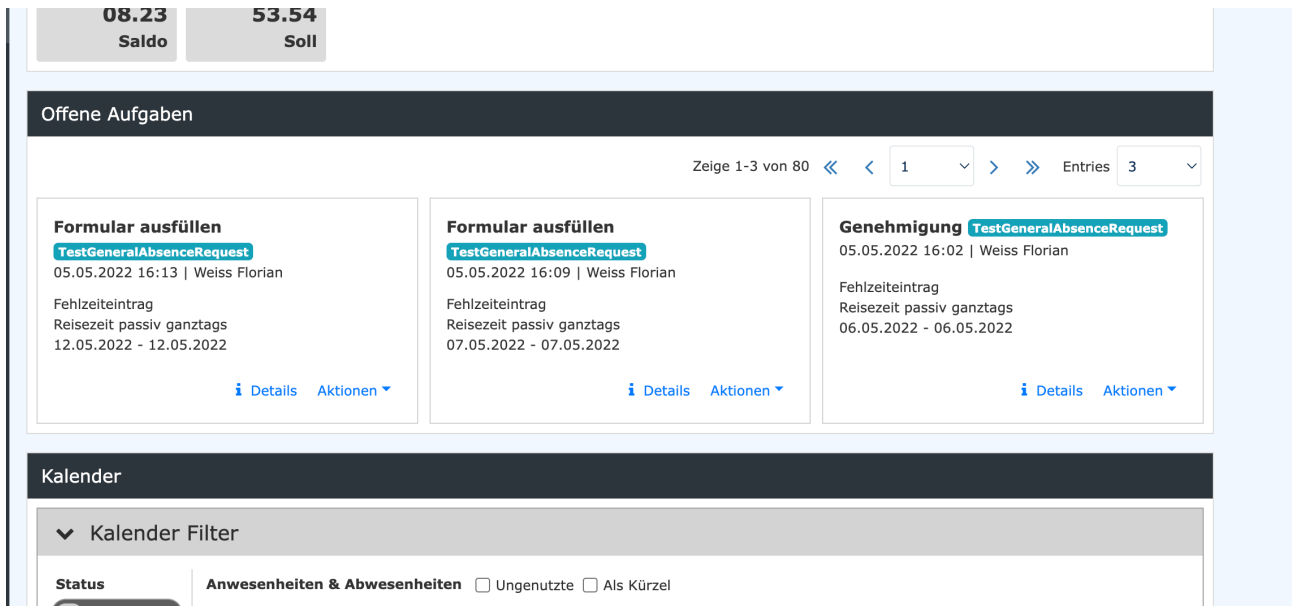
08.23
Saldo

53.54
Soll

Offene Aufgaben

Zeige 1-3 von 80 « ‹ 1 › » Entries 3

Formular ausfüllen
TestGeneralAbsenceRequest
05.05.2022 16:13 | Weiss Florian

Fehlzeiteintrag
Reisezeit passiv ganztags
12.05.2022 - 12.05.2022

Details Aktionen

Formular ausfüllen
TestGeneralAbsenceRequest
05.05.2022 16:09 | Weiss Florian

Fehlzeiteintrag
Reisezeit passiv ganztags
07.05.2022 - 07.05.2022

Details Aktionen

Genehmigung TestGeneralAbsenceRequest
05.05.2022 16:02 | Weiss Florian

Fehlzeiteintrag
Reisezeit passiv ganztags
06.05.2022 - 06.05.2022

Details Aktionen

Kalender

Kalender Filter

Status

Anwesenheiten & Abwesenheiten Ungenutzte Als Kürzel